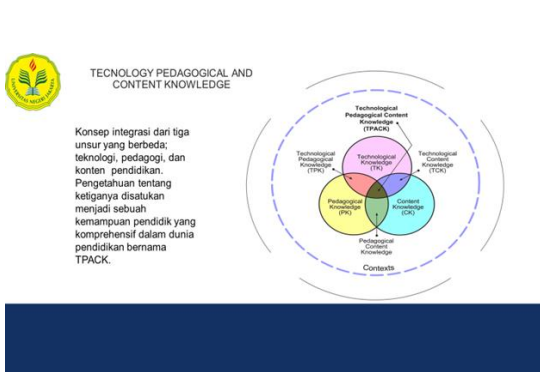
TECNOLOGY PEDAGOGICAL AND CONTENT KNOWLEDGE

Konsep integrasi dari tiga unsur yang berbeda; teknologi, pedagogi, dan konten pendidikan. Pengetahuan tentang ketiganya disatukan menjadi sebuah kemampuan pendidik yang komprehensif dalam dunia pendidikan bernama TPACK.

Technological Pedagogical Content Knowledge (TPACK)

Technological Pedagogical Knowledge (TPK)

Technological Knowledge (TK)

Technological Content Knowledge (TCK)

Pedagogical Knowledge (PK)

Content Knowledge (CK)

Pedagogical Content Knowledge

Contexts